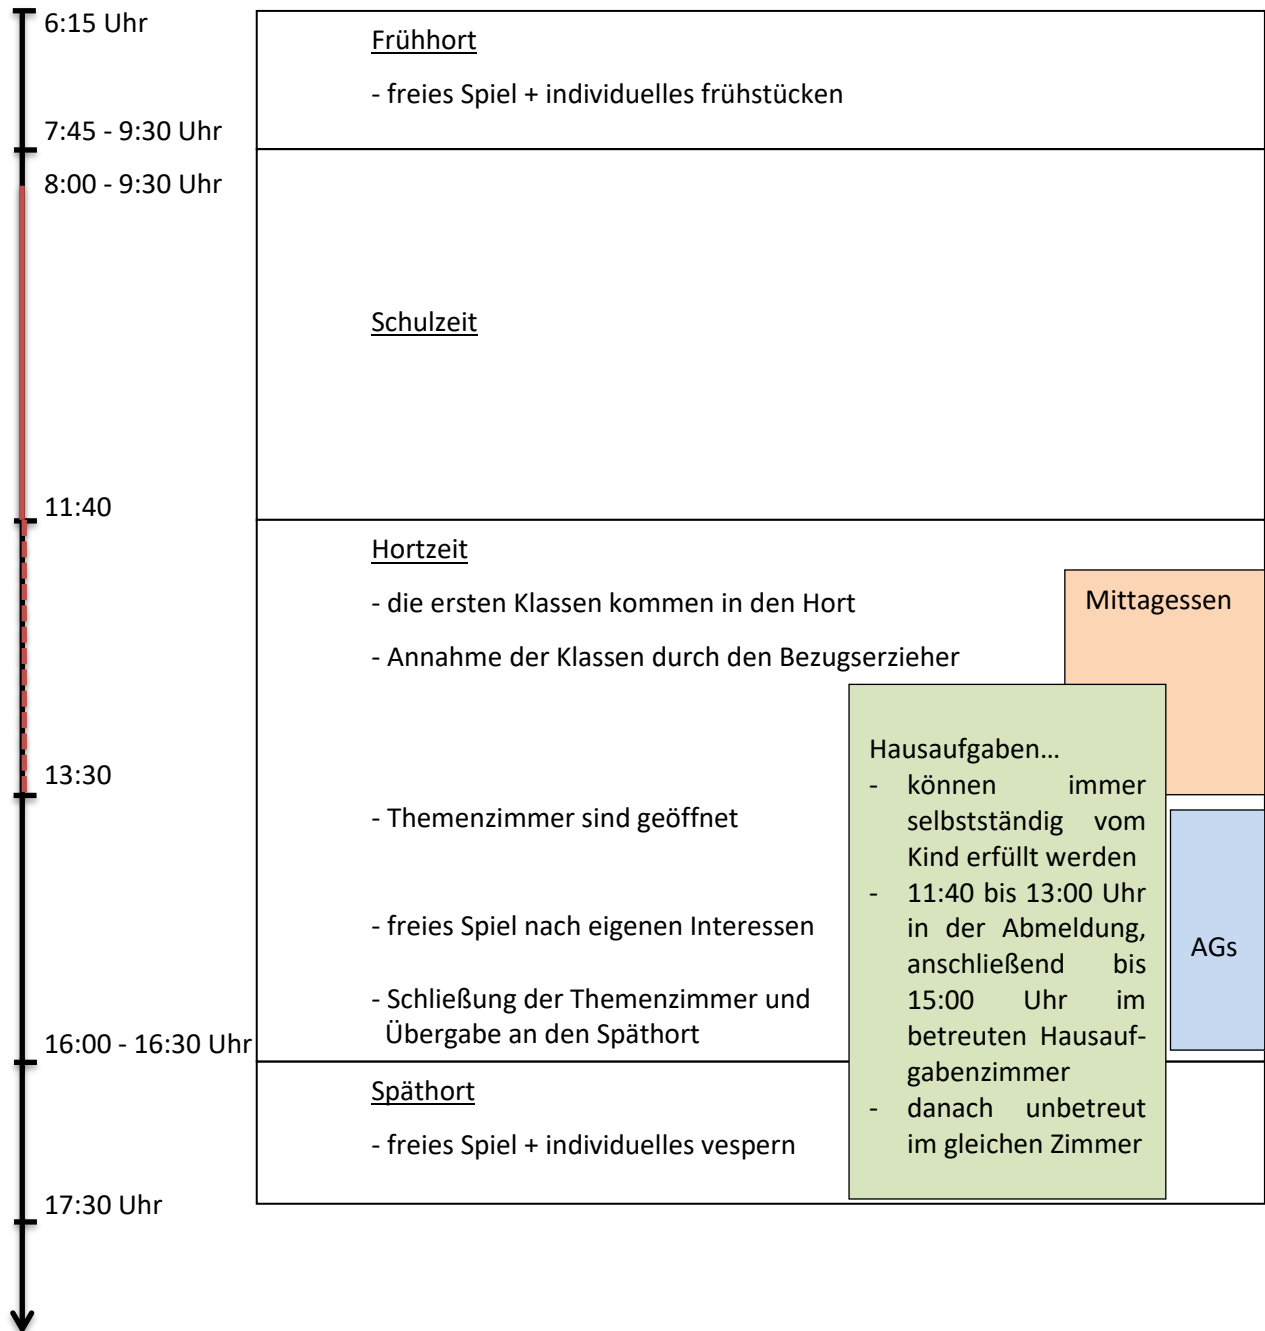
6:15 Uhr

Frühhort

- freies Spiel + individuelles frühstücken

7:45 - 9:30 Uhr

8:00 - 9:30 Uhr

Schulzeit

11:40

Hortzeit

- die ersten Klassen kommen in den Hort

- Annahme der Klassen durch den Bezugserzieher

Mittagessen

Hausaufgaben…
- können immer selbstständig vom Kind erfüllt werden
- 11:40 bis 13:00 Uhr in der Abmeldung, anschließend bis 15:00 Uhr im betreuten Hausaufgabenzimmer
- danach unbetreut im gleichen Zimmer

13:30

- Themenzimmer sind geöffnet

AGs

- freies Spiel nach eigenen Interessen

- Schließung der Themenzimmer und Übergabe an den Späthort

16:00 - 16:30 Uhr

Spähort

- freies Spiel + individuelles vespern

17:30 Uhr